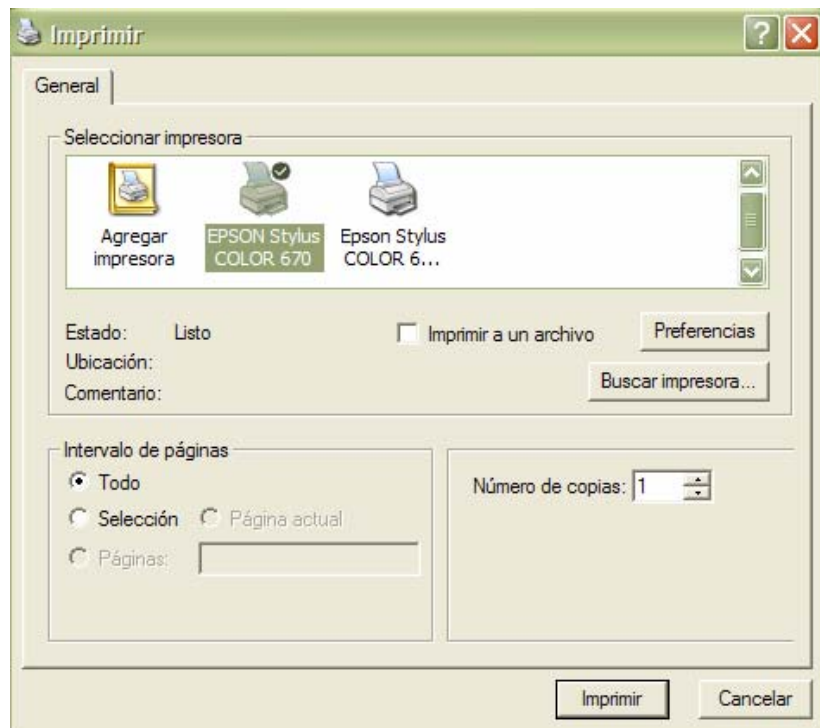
Imprimir

General

Seleccionar impresora

Agregar impresora

EPSON Stylus COLOR 670

Epson Stylus COLOR 6...

Estado: Listo

Ubicación:

Comentario:

Imprimir a un archivo

Preferencias

Buscar impresora...

Intervalo de páginas

Todo

Selección

Página actual

Páginas:

Número de copias: 1

Imprimir

Cancelar